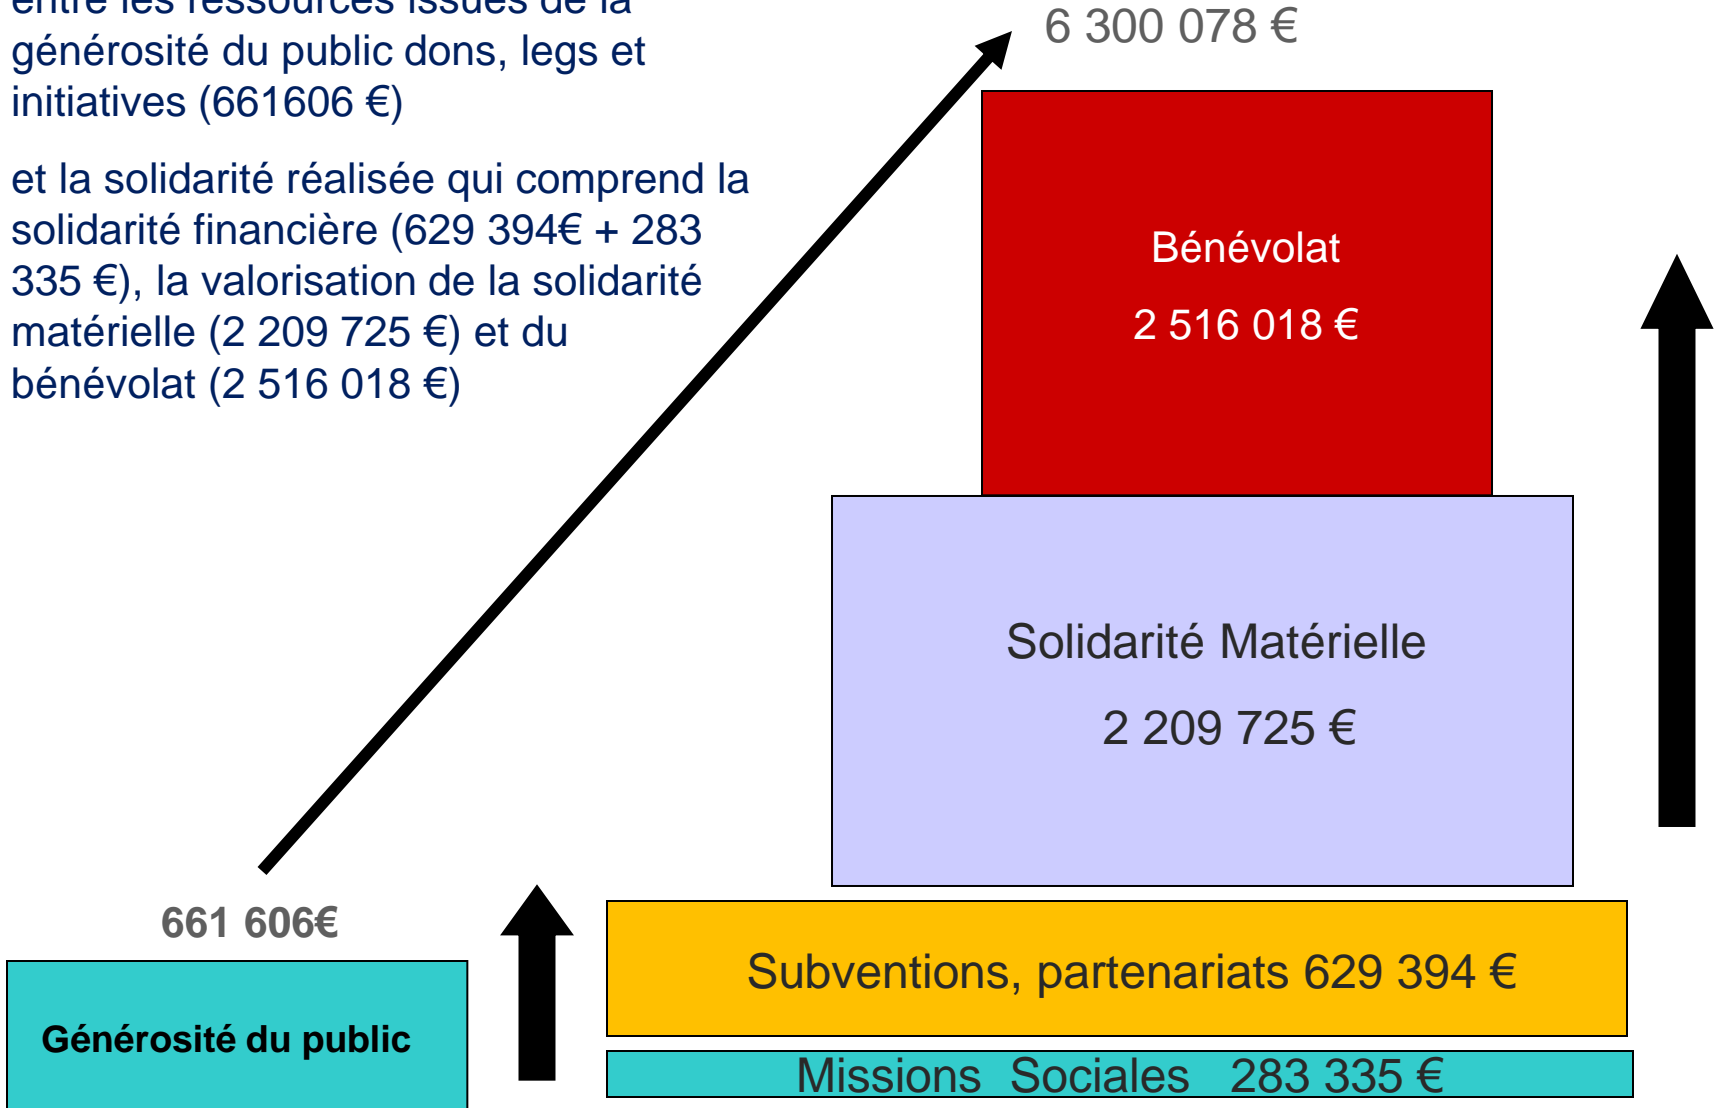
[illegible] les ressources issues de la générosité du public dons, legs et initiatives (661606 €)

et la solidarité réalisée qui comprend la solidarité financière (629 394€ + 283 335 €), la valorisation de la solidarité matérielle (2 209 725 €) et du bénévolat (2 516 018 €)

6 300 078 €

Bénévolat

2 516 018 €

Solidarité Matérielle

2 209 725 €

661 606€

Générosité du public

Subventions, partenariats 629 394 €

Missions Sociales 283 335 €